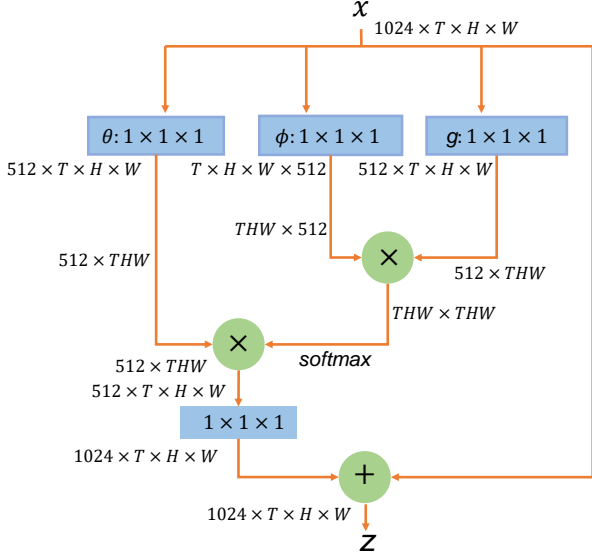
$x$
$1024 \times T \times H \times W$

$\theta: 1 \times 1 \times 1$
$\phi: 1 \times 1 \times 1$
$g: 1 \times 1 \times 1$

$512 \times T \times H \times W$
$T \times H \times W \times 512$
$512 \times T \times H \times W$

$THW \times 512$
$\times$
$512 \times THW$

$512 \times THW$

$THW \times THW$
$\times$
softmax

$512 \times THW$
$512 \times T \times H \times W$

$1 \times 1 \times 1$

$1024 \times T \times H \times W$
$+$
$1024 \times T \times H \times W$
$z$